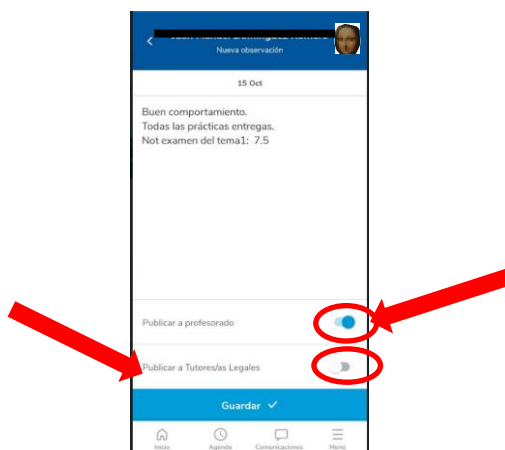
Nueva observación

15 Oct

Buen comportamiento.
Todas las prácticas entregas.
Not examen del tema1: 7.5

Publicar a profesorado

Publicar a Tutores/as Legales

Guardar ✓

Inicio
Agenda
Comunicaciones
Menú